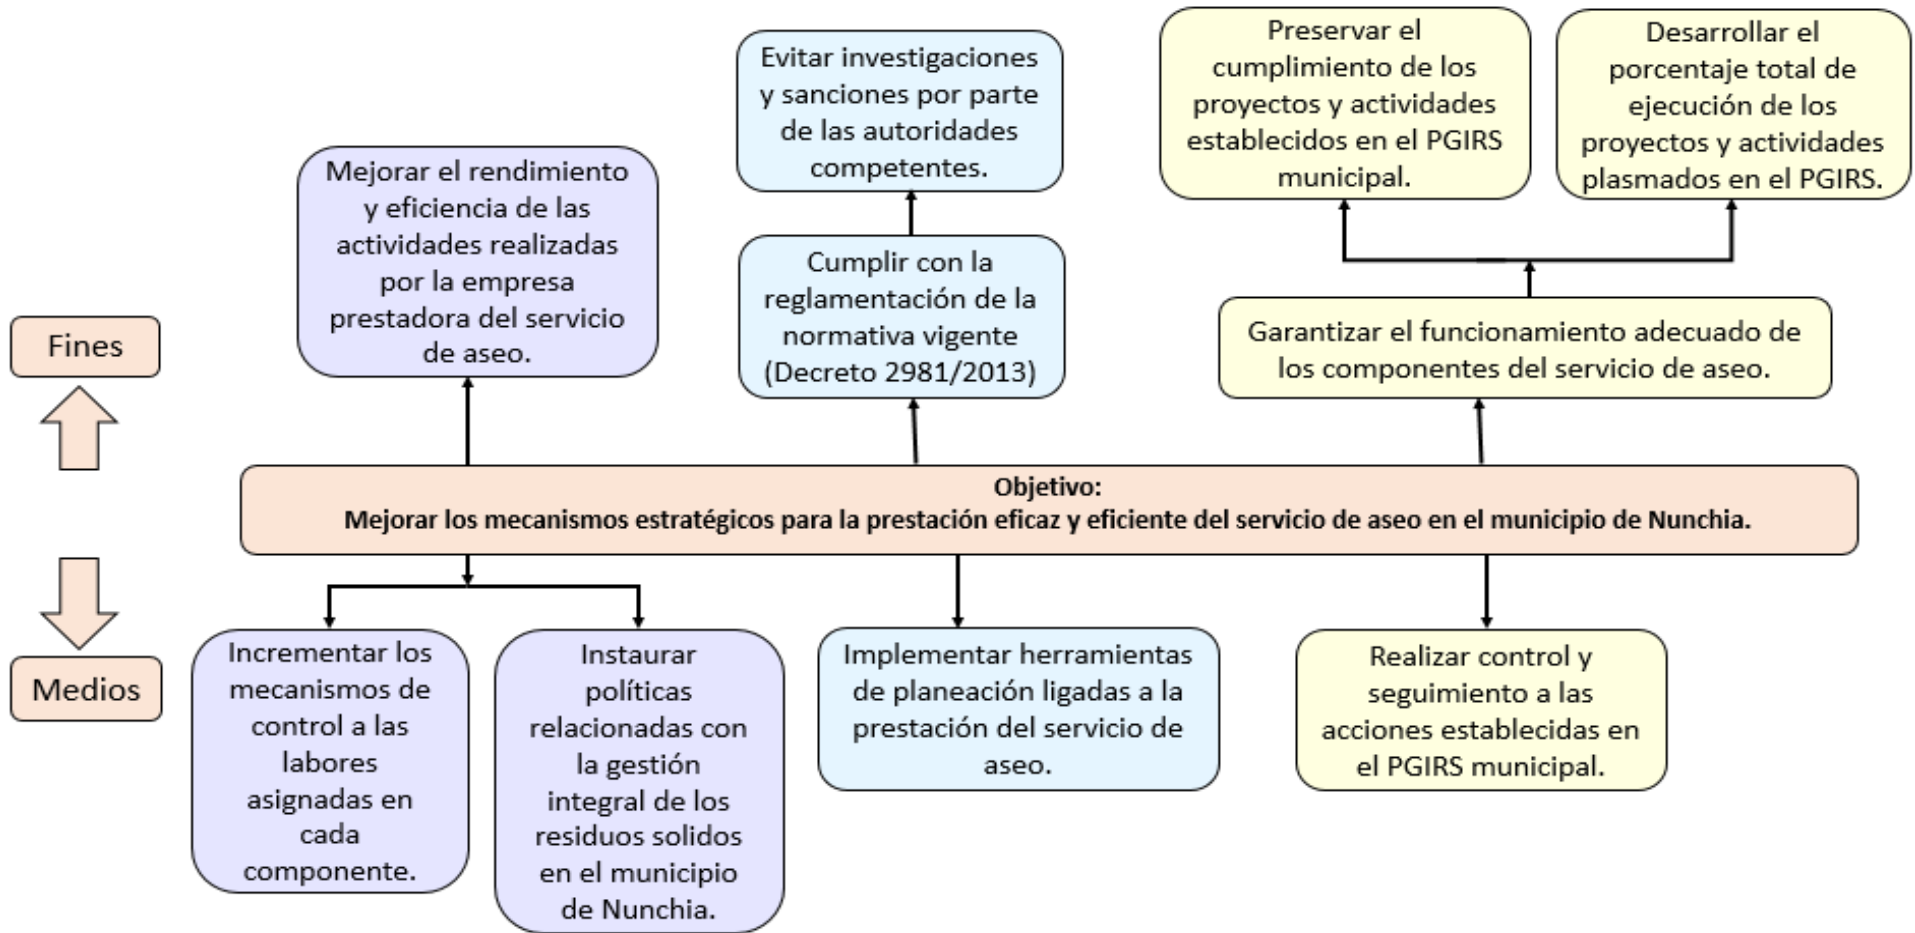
Fines

Mejorar el rendimiento y eficiencia de las actividades realizadas por la empresa prestadora del servicio de aseo.

Evitar investigaciones y sanciones por parte de las autoridades competentes.

Cumplir con la reglamentación de la normativa vigente (Decreto 2981/2013)

Preservar el cumplimiento de los proyectos y actividades establecidos en el PGIRS municipal.

Desarrollar el porcentaje total de ejecución de los proyectos y actividades plasmados en el PGIRS.

Garantizar el funcionamiento adecuado de los componentes del servicio de aseo.

**Objetivo:**
**Mejorar los mecanismos estratégicos para la prestación eficaz y eficiente del servicio de aseo en el municipio de Nunchia.**

Medios

Incrementar los mecanismos de control a las labores asignadas en cada componente.

Instaurar políticas relacionadas con la gestión integral de los residuos solidos en el municipio de Nunchia.

Implementar herramientas de planeación ligadas a la prestación del servicio de aseo.

Realizar control y seguimiento a las acciones establecidas en el PGIRS municipal.